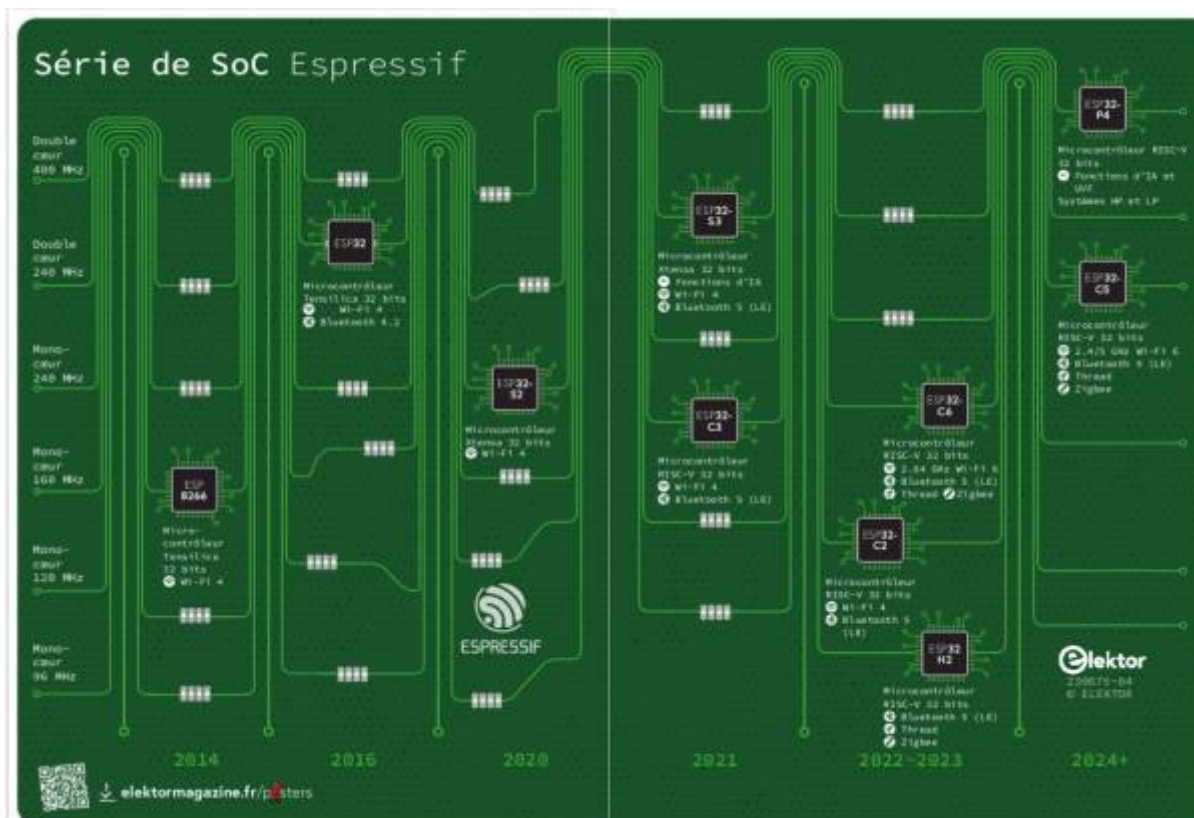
Série de SoC Espressif

Double cœur 400 MHz

Double cœur 240 MHz

Mono-cœur 240 MHz

Mono-cœur 160 MHz

Mono-cœur 120 MHz

Mono-cœur 96 MHz

ESP 8266
Micro-contrôleur Tensilica 32 bits
Wi-Fi 4

ESP32
Microcontrôleur Tensilica 32 bits
Wi-Fi 4
Bluetooth 4.2

ESP32-S2
Microcontrôleur Xtensa 32 bits
Wi-Fi 4

ESPRESSIF

ESP32-S3
Microcontrôleur Xtensa 32 bits
Fonctions d'IA
Wi-Fi 4
Bluetooth 5 (LE)

ESP32-C3
Microcontrôleur RISC-V 32 bits
Wi-Fi 4
Bluetooth 5 (LE)

ESP32-C6
Microcontrôleur RISC-V 32 bits
2.4 GHz Wi-Fi 6
Bluetooth 5 (LE)
Thread Zigbee

ESP32-C2
Microcontrôleur RISC-V 32 bits
Wi-Fi 4
Bluetooth 5 (LE)

ESP32-H2
Microcontrôleur RISC-V 32 bits
Bluetooth 5 (LE)
Thread
Zigbee

ESP32-P4
Microcontrôleur RISC-V 32 bits
Fonctions d'IA et UVF
Systèmes HP et LP

ESP32-C5
Microcontrôleur RISC-V 32 bits
2.4/5 GHz Wi-Fi 6
Bluetooth 5 (LE)
Thread
Zigbee

elektor
230675-04
© ELEKTOR

2014 2016 2020 2021 2022-2023 2024+

elektormagazine.fr/posters